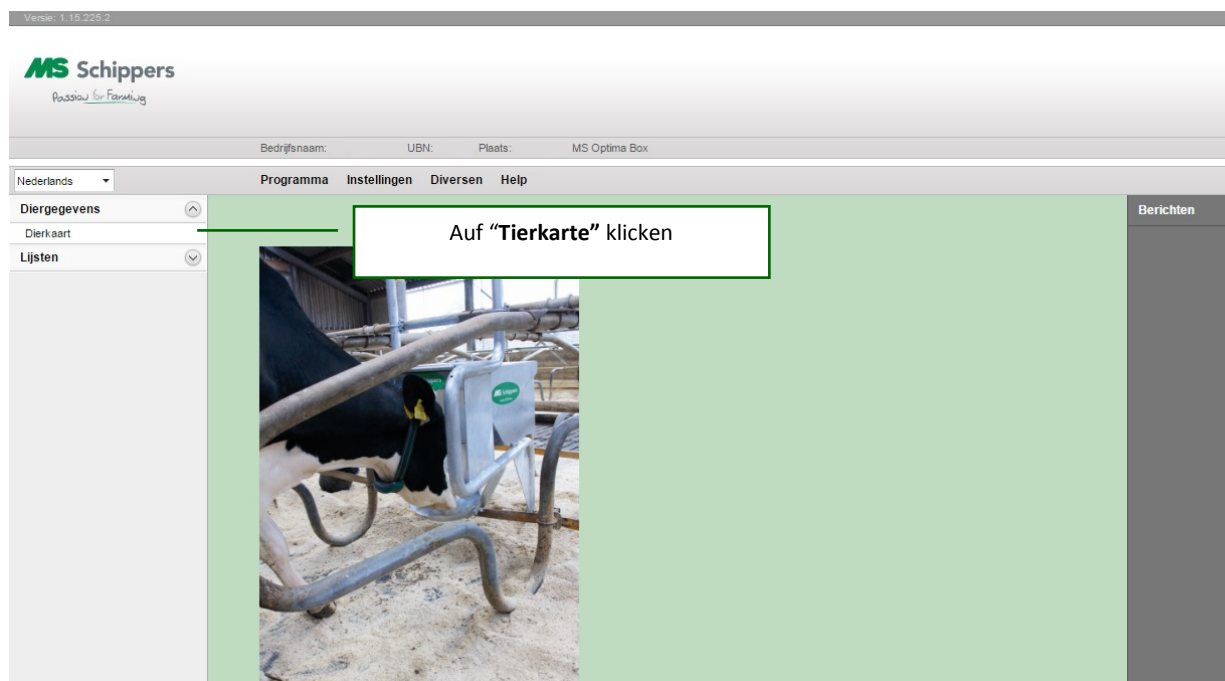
Versie: 1.15.225.2

MS Schippers
Passion for Farming

Bedrijfsnaam: UBN: Plaats: MS Optima Box

Nederlands

Programma Instellingen Diversen Help

Diergegevens
Dierkaart
Lijsten

Auf "**Tierkarte"** klicken

Berichten